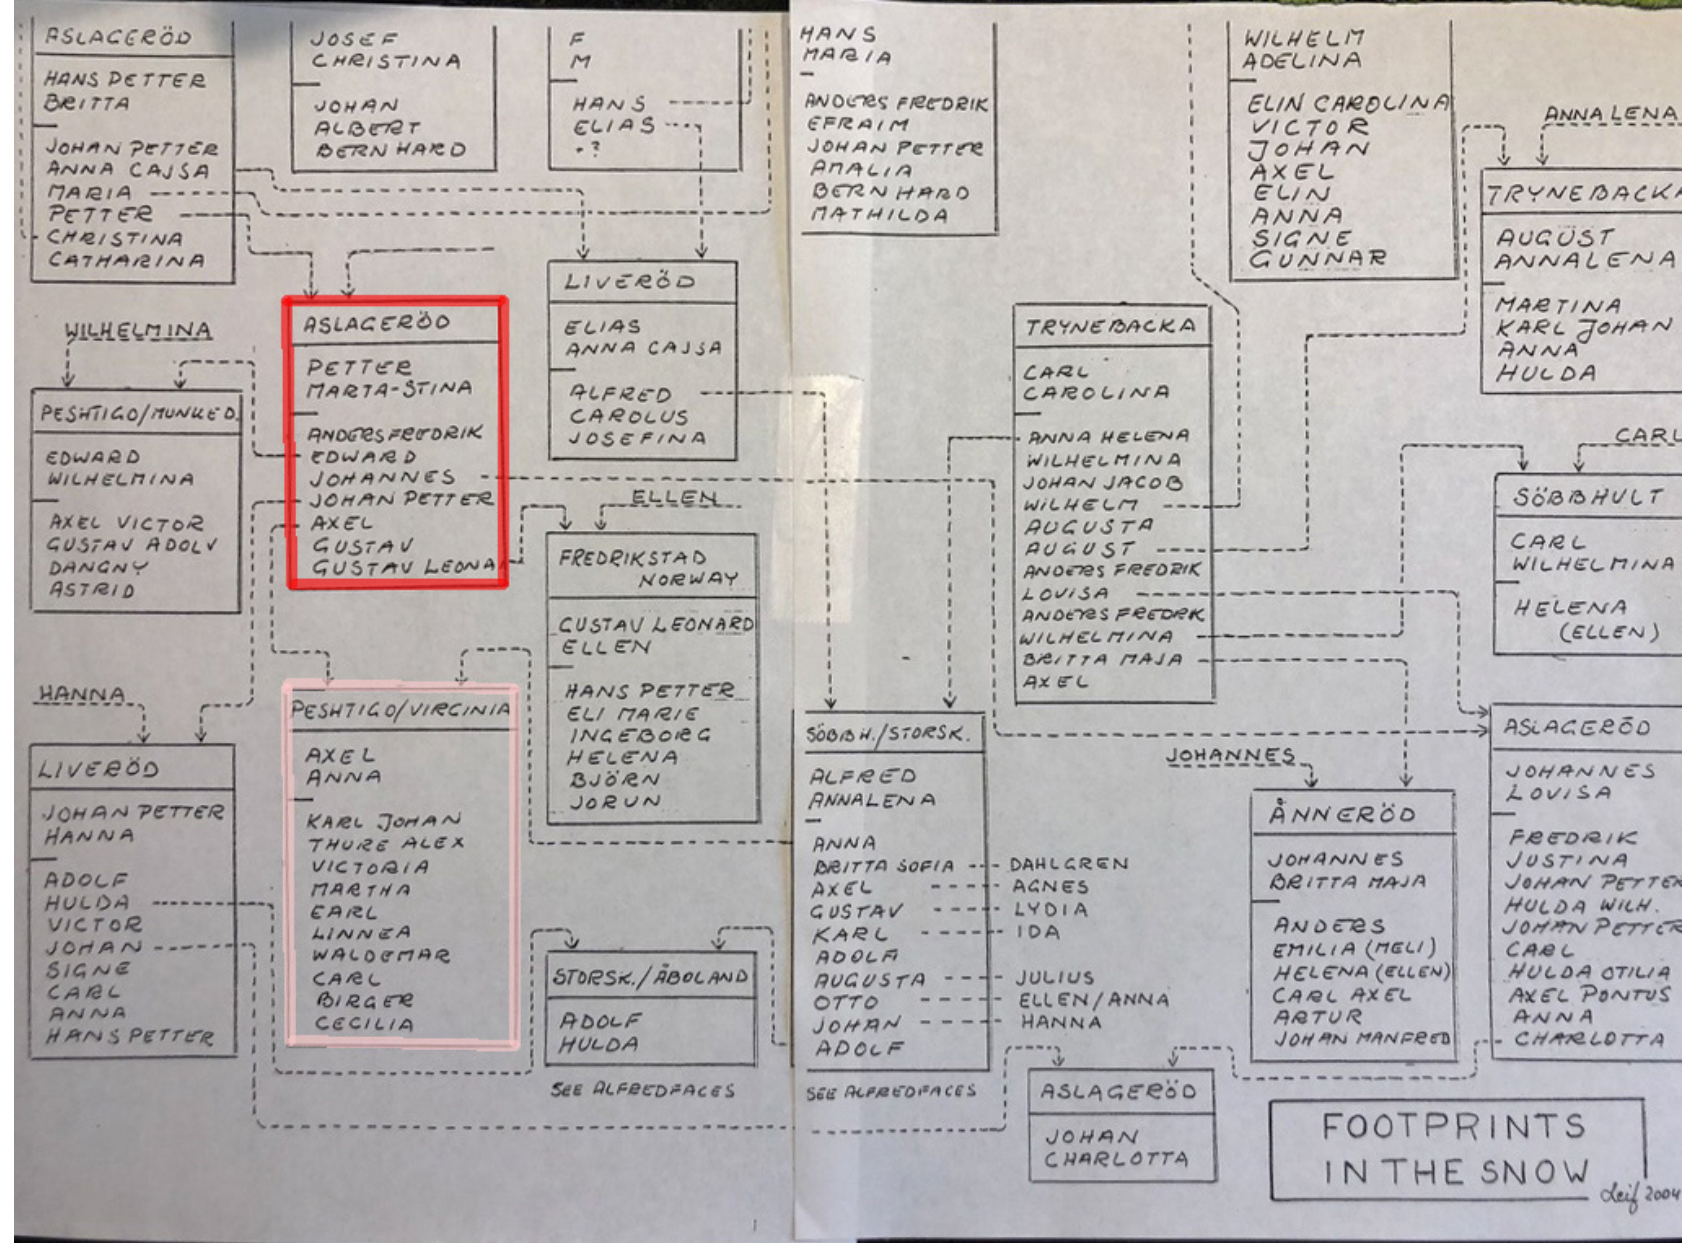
ASLAGERÖD

HANS PETTER
BRITTA

JOHAN PETTER
ANNA CAJSA
MARIA
PETTER
CHRISTINA
CATHARINA

JOSEF
CHRISTINA

JOHAN
ALBERT
BERNHARD

F
M

HANS
ELIAS
-?

HANS
MARIA

ANDERS FREDRIK
EFRAIM
JOHAN PETTER
AMALIA
BERNHARD
MATHILDA

WILHELM
ADELINA

ELIN CAROLINA
VICTOR
JOHAN
AXEL
ELIN
ANNA
SIGNE
GUNNAR

ANNA LENA

TRYNEBACK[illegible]

AUGUST
ANNALENA

MARTINA
KARL JOHAN
ANNA
HULDA

WILHELMINA

PESHTIGO/MUNKED

EDWARD
WILHELMINA

AXEL VICTOR
GUSTAV ADOLV
DANGNY
ASTRID

ASLAGERÖD

PETTER
MARTA-STINA

ANDERS FREDRIK
EDWARD
JOHANNES
JOHAN PETTER
AXEL
GUSTAV
GUSTAV LEONA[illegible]

LIVERÖD

ELIAS
ANNA CAJSA

ALFRED
CAROLUS
JOSEFINA

ELLEN

FREDRIKSTAD
NORWAY

CUSTAV LEONARD
ELLEN

HANS PETTER
ELI MARIE
INGEBORG
HELENA
BJÖRN
JORUN

TRYNEBACKA

CARL
CAROLINA

ANNA HELENA
WILHELMINA
JOHAN JACOB
WILHELM
AUGUSTA
AUGUST
ANDERS FREDRIK
LOVISA
ANDERS FREDRIK
WILHELMINA
BRITTA MAJA
AXEL

CARL

SÖBBHULT

CARL
WILHELMINA

HELENA
(ELLEN)

HANNA

LIVERÖD

JOHAN PETTER
HANNA

ADOLF
HULDA
VICTOR
JOHAN
SIGNE
CARL
ANNA
HANS PETTER

PESHTIGO/VIRGINIA

AXEL
ANNA

KARL JOHAN
THURE ALEX
VICTORIA
MARTHA
EARL
LINNEA
WALDEMAR
CARL
BIRGER
CECILIA

STORSK./ÅBOLAND

ADOLF
HULDA

SEE ALFREDFACES

SÖBBH./STORSK.

ALFRED
ANNALENA

ANNA
BRITTA SOFIA - DAHLGREN
AXEL - AGNES
GUSTAV - LYDIA
KARL - IDA
ADOLF
AUGUSTA - JULIUS
OTTO - ELLEN/ANNA
JOHAN - HANNA
ADOLF

SEE ALFREDFACES

JOHANNES

ÅNNERÖD

JOHANNES
BRITTA MAJA

ANDERS
EMILIA (MELI)
HELENA (ELLEN)
CARL AXEL
ARTUR
JOHAN MANFRED

ASLAGERÖD

JOHANNES
LOVISA

FREDRIK
JUSTINA
JOHAN PETTE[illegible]
HULDA WILH.
JOHAN PETTE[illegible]
CARL
HULDA OTILIA
AXEL PONTUS
ANNA
CHARLOTTA

ASLAGERÖD

JOHAN
CHARLOTTA

FOOTPRINTS
IN THE SNOW

Leif 2004